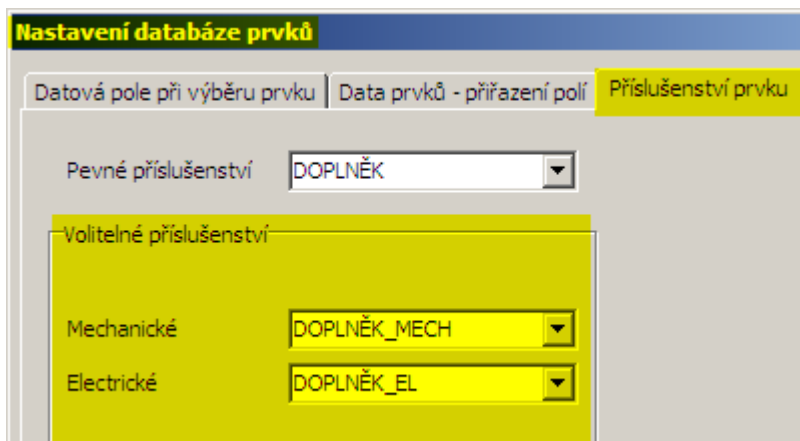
Nastavení databáze prvků

Datová pole při výběru prvku | Data prvků - přiřazení polí | Příslušenství prvku

Pevné příslušenství DOPLNĚK

Volitelné příslušenství

Mechanické DOPLNĚK_MECH

Electrické DOPLNĚK_EL